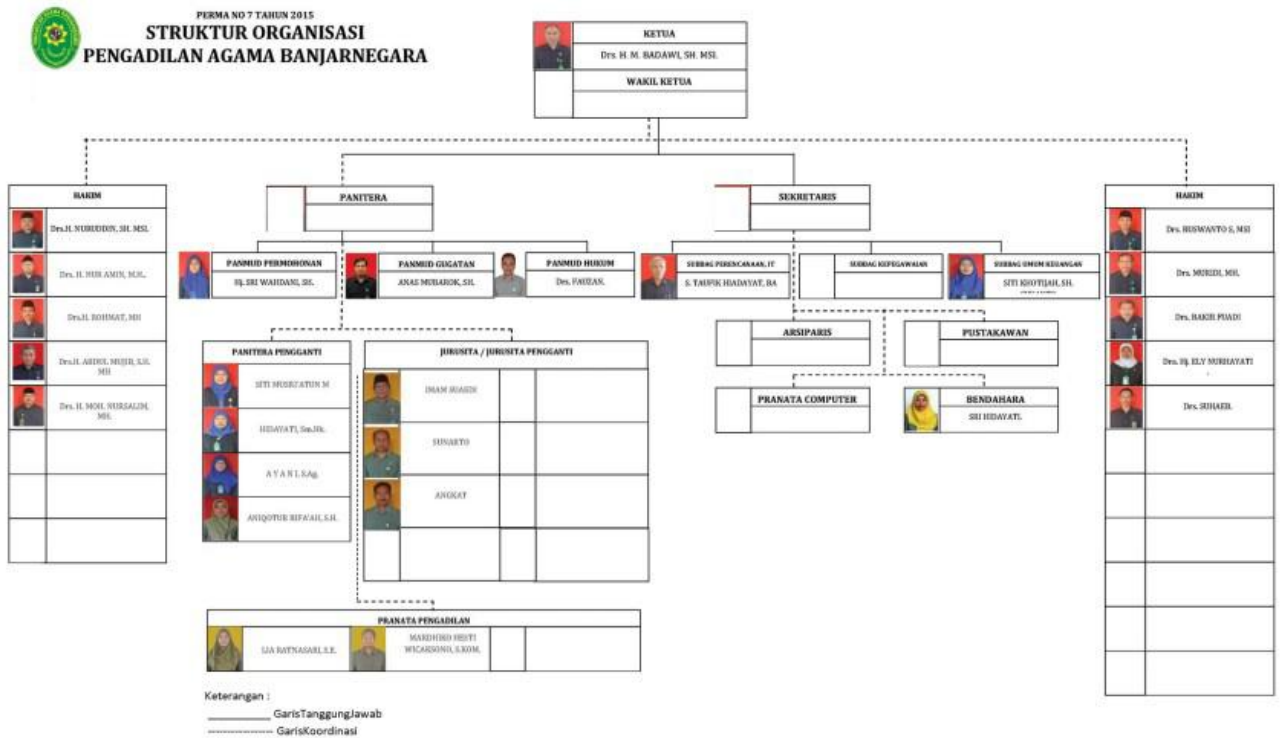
PERMA NO 7 TAHUN 2015
STRUKTUR ORGANISASI
PENGADILAN AGAMA BANJARNEGARA

KETUA
Drs. H. M. BADAWI, SH. MSI.
WAKIL KETUA

HAKIM
Drs.H. NURUDDIN, SH. MSI.
Drs. H. NUR AMIN, M.H.
Drs.H. ROHMAT, MH
Drs.H. ABDUL MUJIB, S.H. MH
Drs. H. MOH. NURSALIM, MH.

PANITERA

PANMUD PERMOHONAN
Hj. SRI WAHDANI, SH.

PANMUD GUGATAN
ANAS MUBAROK, SH.

PANMUD HUKUM
Drs. FAUZAN.

PANITERA PENGGANTI
SITI MUSRIFATUN M
HIDAYATI, Sm.Hk.
A Y A N I, S.Ag.
ANIQOTUR RIFA'AH, S.H.

JURUSITA / JURUSITA PENGGANTI
IMAM MUASIN
SUNARTO
ANGKAT

PRANATA PENGADILAN
LIA RATNASARI, S.E.
MARDHIKO HESTI WICAKSONO, S.KOM.

SEKRETARIS

SUBBAG PERENCANAAN, IT
S. TAUFIK HIDAYAT, BA

SUBBAG KEPEGAWAIAN

SUBBAG UMUM KEUANGAN
SITI KHOTIJAH, SH.

ARSIPARIS

PUSTAKAWAN

PRANATA COMPUTER

BENDAHARA
SRI HIDAYATI.

HAKIM
Drs. HUSWANTO S, MSI
Drs. MURIDI, MH.
Drs. BAKRI FUADI
Dra. Hj. ELY NURHAYATI
Drs. SUHAEB.

Keterangan :
__________ GarisTanggungJawab
-------------- GarisKoordinasi